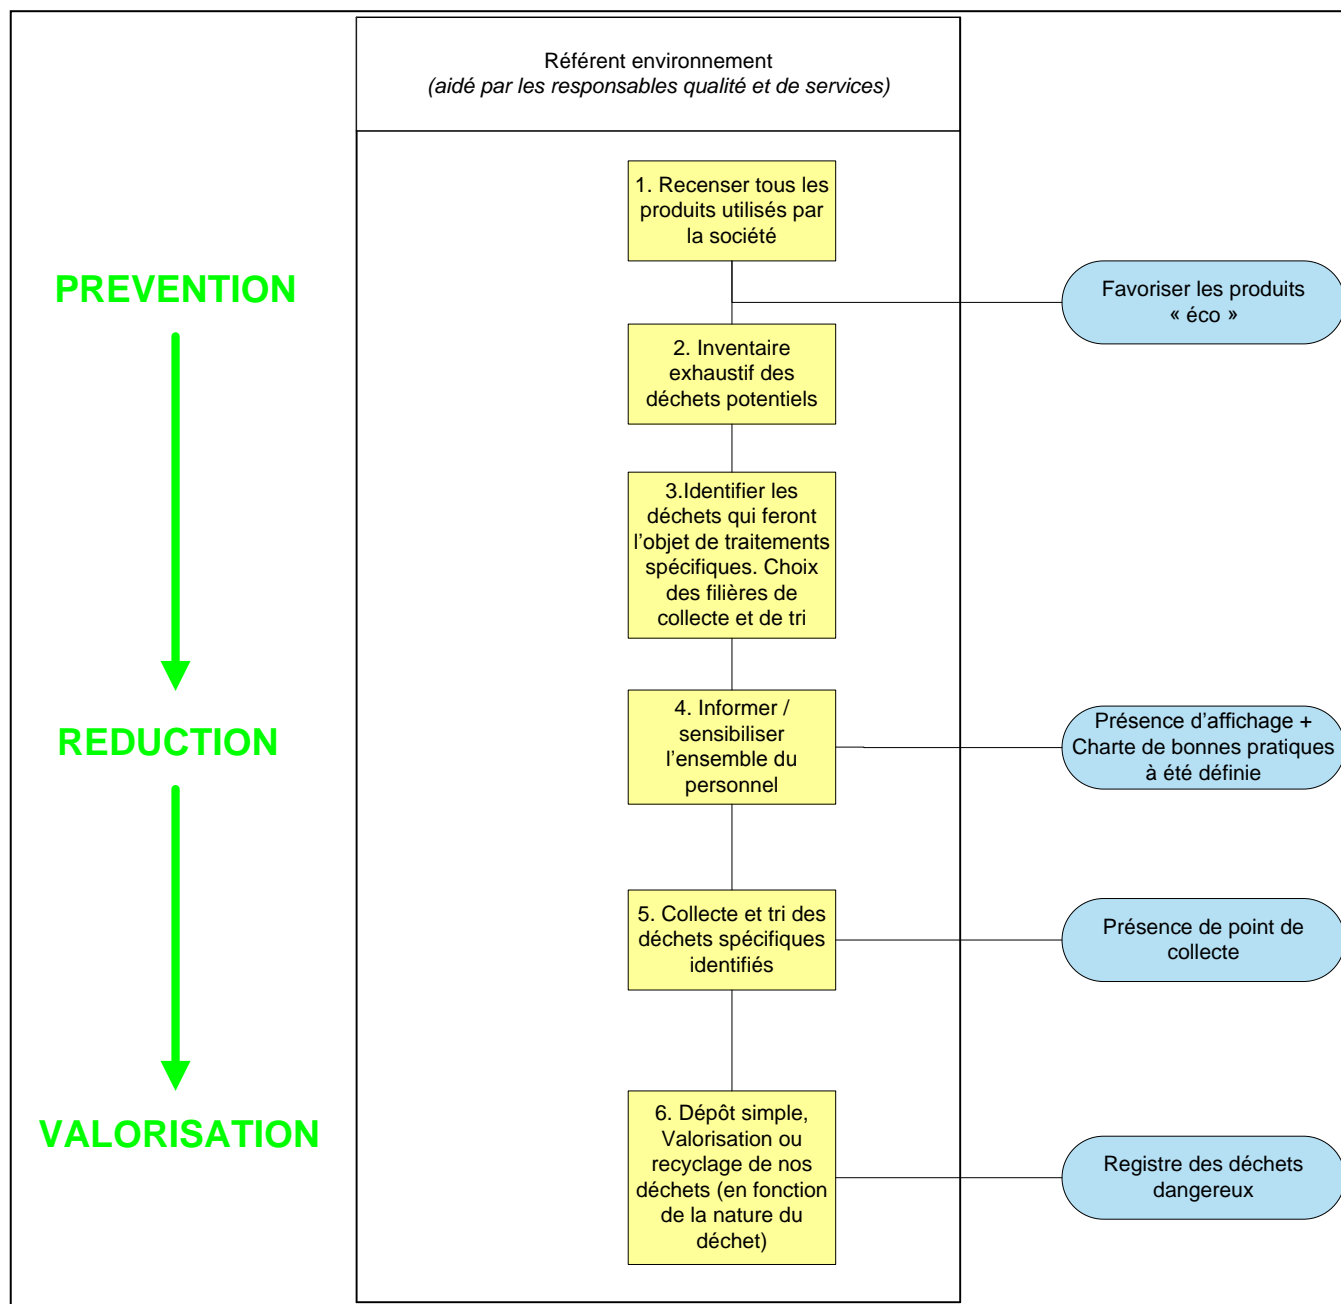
Référent environnement
(aidé par les responsables qualité et de services)

PREVENTION

REDUCTION

VALORISATION

1. Recenser tous les produits utilisés par la société

Favoriser les produits « éco »

2. Inventaire exhaustif des déchets potentiels

3.Identifier les déchets qui feront l'objet de traitements spécifiques. Choix des filières de collecte et de tri

4. Informer / sensibiliser l'ensemble du personnel

Présence d'affichage + Charte de bonnes pratiques à été définie

5. Collecte et tri des déchets spécifiques identifiés

Présence de point de collecte

6. Dépôt simple, Valorisation ou recyclage de nos déchets (en fonction de la nature du déchet)

Registre des déchets dangereux